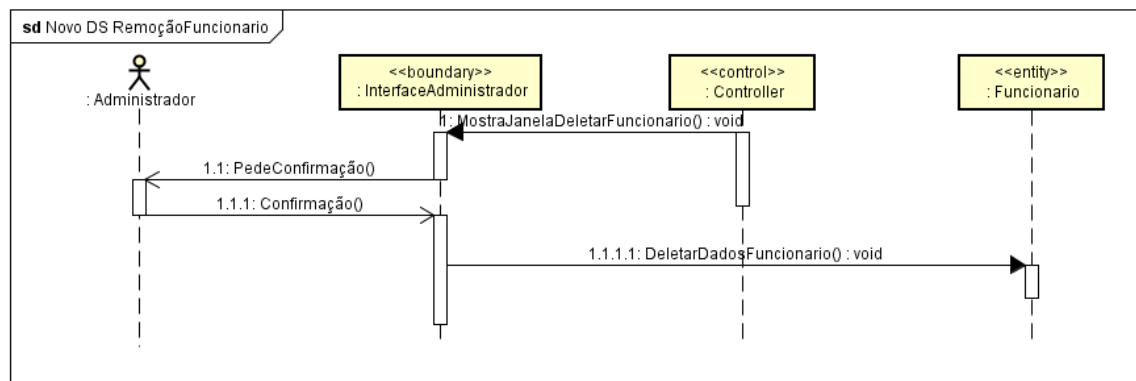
sd Novo DS RemoçãoFuncionario

: Administrador

<<boundary>>
: InterfaceAdministrador

<<control>>
: Controller

<<entity>>
: Funcionario

1: MostraJanelaDeletarFuncionario() : void

1.1: PedeConfirmação()

1.1.1: Confirmação()

1.1.1.1: DeletarDadosFuncionario() : void